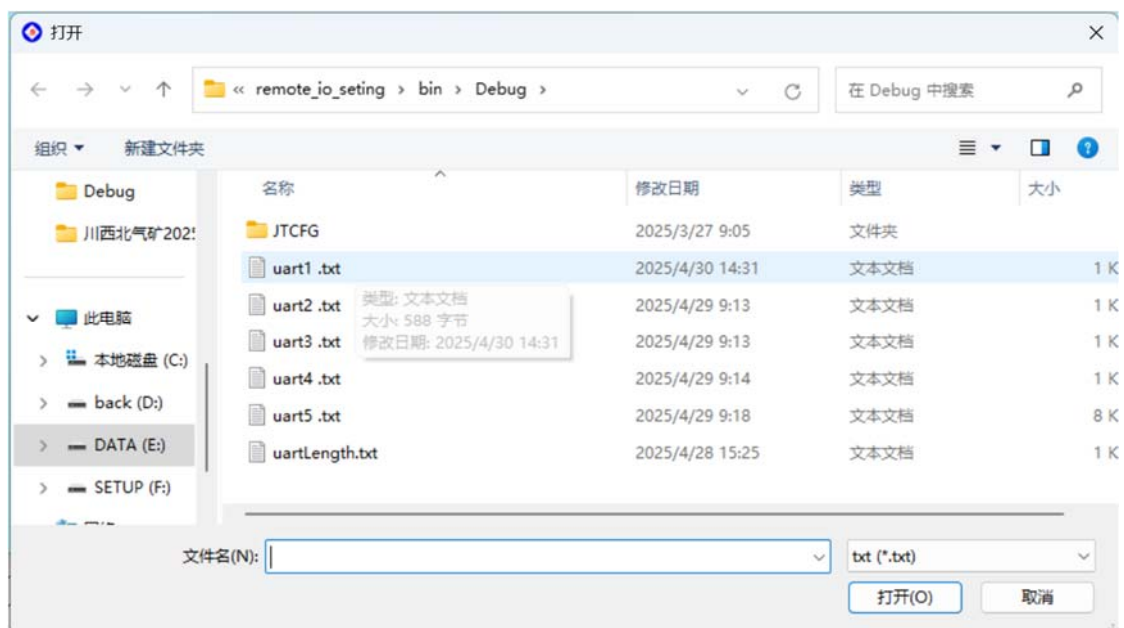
打开

« remote_io_seting › bin › Debug ›

在 Debug 中搜索

组织 ▾ 新建文件夹

Debug
川西北气矿202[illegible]

此电脑
本地磁盘 (C:)
back (D:)
DATA (E:)
SETUP (F:)
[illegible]

| 名称 | 修改日期 | 类型 | 大小 |
|---|---|---|---|
| JTCFG | 2025/3/27 9:05 | 文件夹 | |
| uart1 .txt | 2025/4/30 14:31 | 文本文档 | 1 K |
| uart2 .txt | 2025/4/29 9:13 | 文本文档 | 1 K |
| uart3 .txt | 2025/4/29 9:13 | 文本文档 | 1 K |
| uart4 .txt | 2025/4/29 9:14 | 文本文档 | 1 K |
| uart5 .txt | 2025/4/29 9:18 | 文本文档 | 8 K |
| uartLength.txt | 2025/4/28 15:25 | 文本文档 | 1 K |

类型: 文本文档
大小: 588 字节
修改日期: 2025/4/30 14:31

文件名(N):
txt (*.txt)
打开(O)
取消